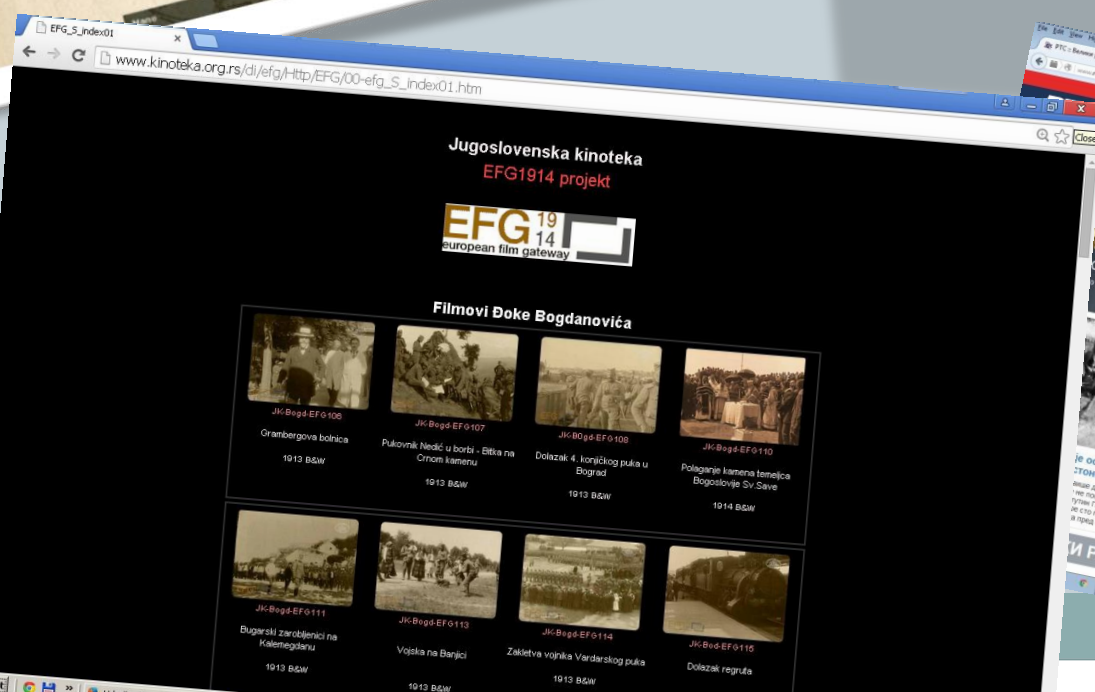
EFG_S_index01

www.kinoteka.org.rs/di/efg/Http/EFG/00-efg_S_index01.htm

Close

Jugoslovenska kinoteka
EFG1914 projekt

EFG 19 14 european film gateway

Filmovi Đoke Bogdanovića

JK-Bogd-EFG106
Grambergova bolnica
1913 B&W

JK-Bogd-EFG107
Pukovnik Nedić u borbi - Bitka na Crnom kamenu
1913 B&W

JK-Bogd-EFG108
Dolazak 4. konjičkog puka u Bograd
1913 B&W

JK-Bogd-EFG110
Polaganje kamena temeljca Bogoslovije Sv.Save
1914 B&W

JK-Bogd-EFG111
Bugarski zarobljenici na Kalemegdanu
1913 B&W

JK-Bogd-EFG113
Vojska na Banjici
1913 B&W

JK-Bogd-EFG114
Zakletva vojnika Vardarskog puka
1913 B&W

JK-Bod-EFG115
Dolazak regruta

РТС : Велики